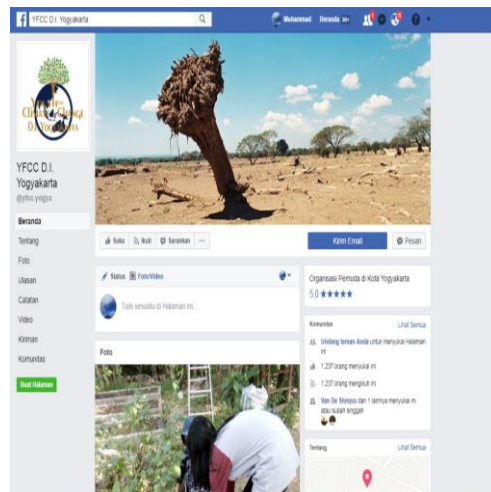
YFCC D.I. Yogyakarta

Muhammad Beranda 20+

YFCC D.I. Yogyakarta
@yfcc.yogya

Beranda
Tentang
Foto
Ulasan
Catatan
Video
Kiriman
Komunitas

Buat Halaman

Suka Ikuti Sarankan ···

Kirim Email
Pesan

Status Foto/Video

Tulis sesuatu di Halaman ini...

Organisasi Pemuda di Kota Yogyakarta
5,0 ★★★★★

Komunitas Lihat Semua

Undang teman Anda untuk menyukai Halaman ini

1.237 orang menyukai ini

1.237 orang mengikuti ini

Van De Shinjuu dan 1 lainnya menyukai ini atau sudah singgah

Foto

Tentang Lihat Semua